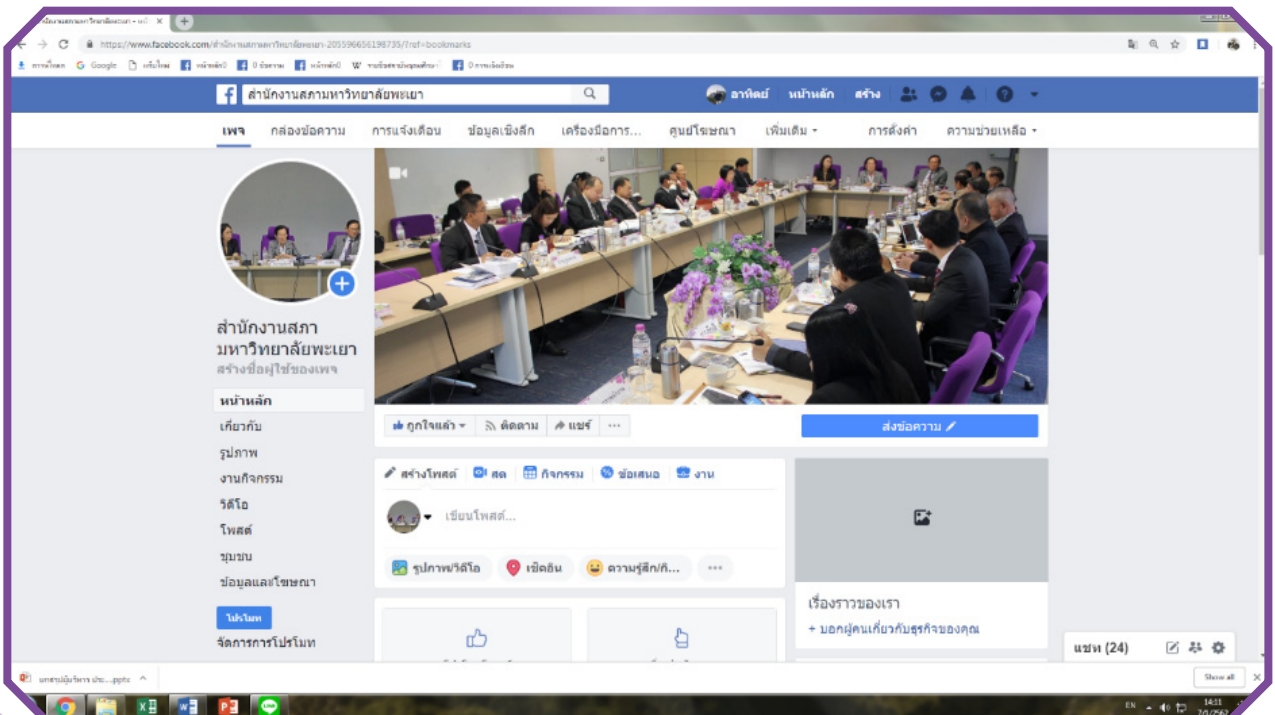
https://www.facebook.com/สำนักงานสภามหาวิทยาลัยพะเยา-205596656198735/?ref=bookmarks

Google

สำนักงานสภามหาวิทยาลัยพะเยา

อาทิตย์ หน้าหลัก สร้าง

เพจ กล่องข้อความ การแจ้งเตือน ข้อมูลเชิงลึก เครื่องมือการ... ศูนย์โฆษณา เพิ่มเติม ▾ การตั้งค่า ความช่วยเหลือ ▾

สำนักงานสภามหาวิทยาลัยพะเยา
สร้างชื่อผู้ใช้ของเพจ

หน้าหลัก
เกี่ยวกับ
รูปภาพ
งานกิจกรรม
วิดีโอ
โพสต์
ชุมชน
ข้อมูลและโฆษณา

โปรโมท
จัดการการโปรโมท

ถูกใจแล้ว ▾ ติดตาม แชร์ ···

ส่งข้อความ

สร้างโพสต์ สด กิจกรรม ข้อเสนอ งาน

เขียนโพสต์...

รูปภาพ/วิดีโอ เช็คอิน ความรู้สึก/กิ... ···

เรื่องราวของเรา
+ บอกผู้คนเกี่ยวกับธุรกิจของคุณ

แชท (24)

Show all

EN 14:11